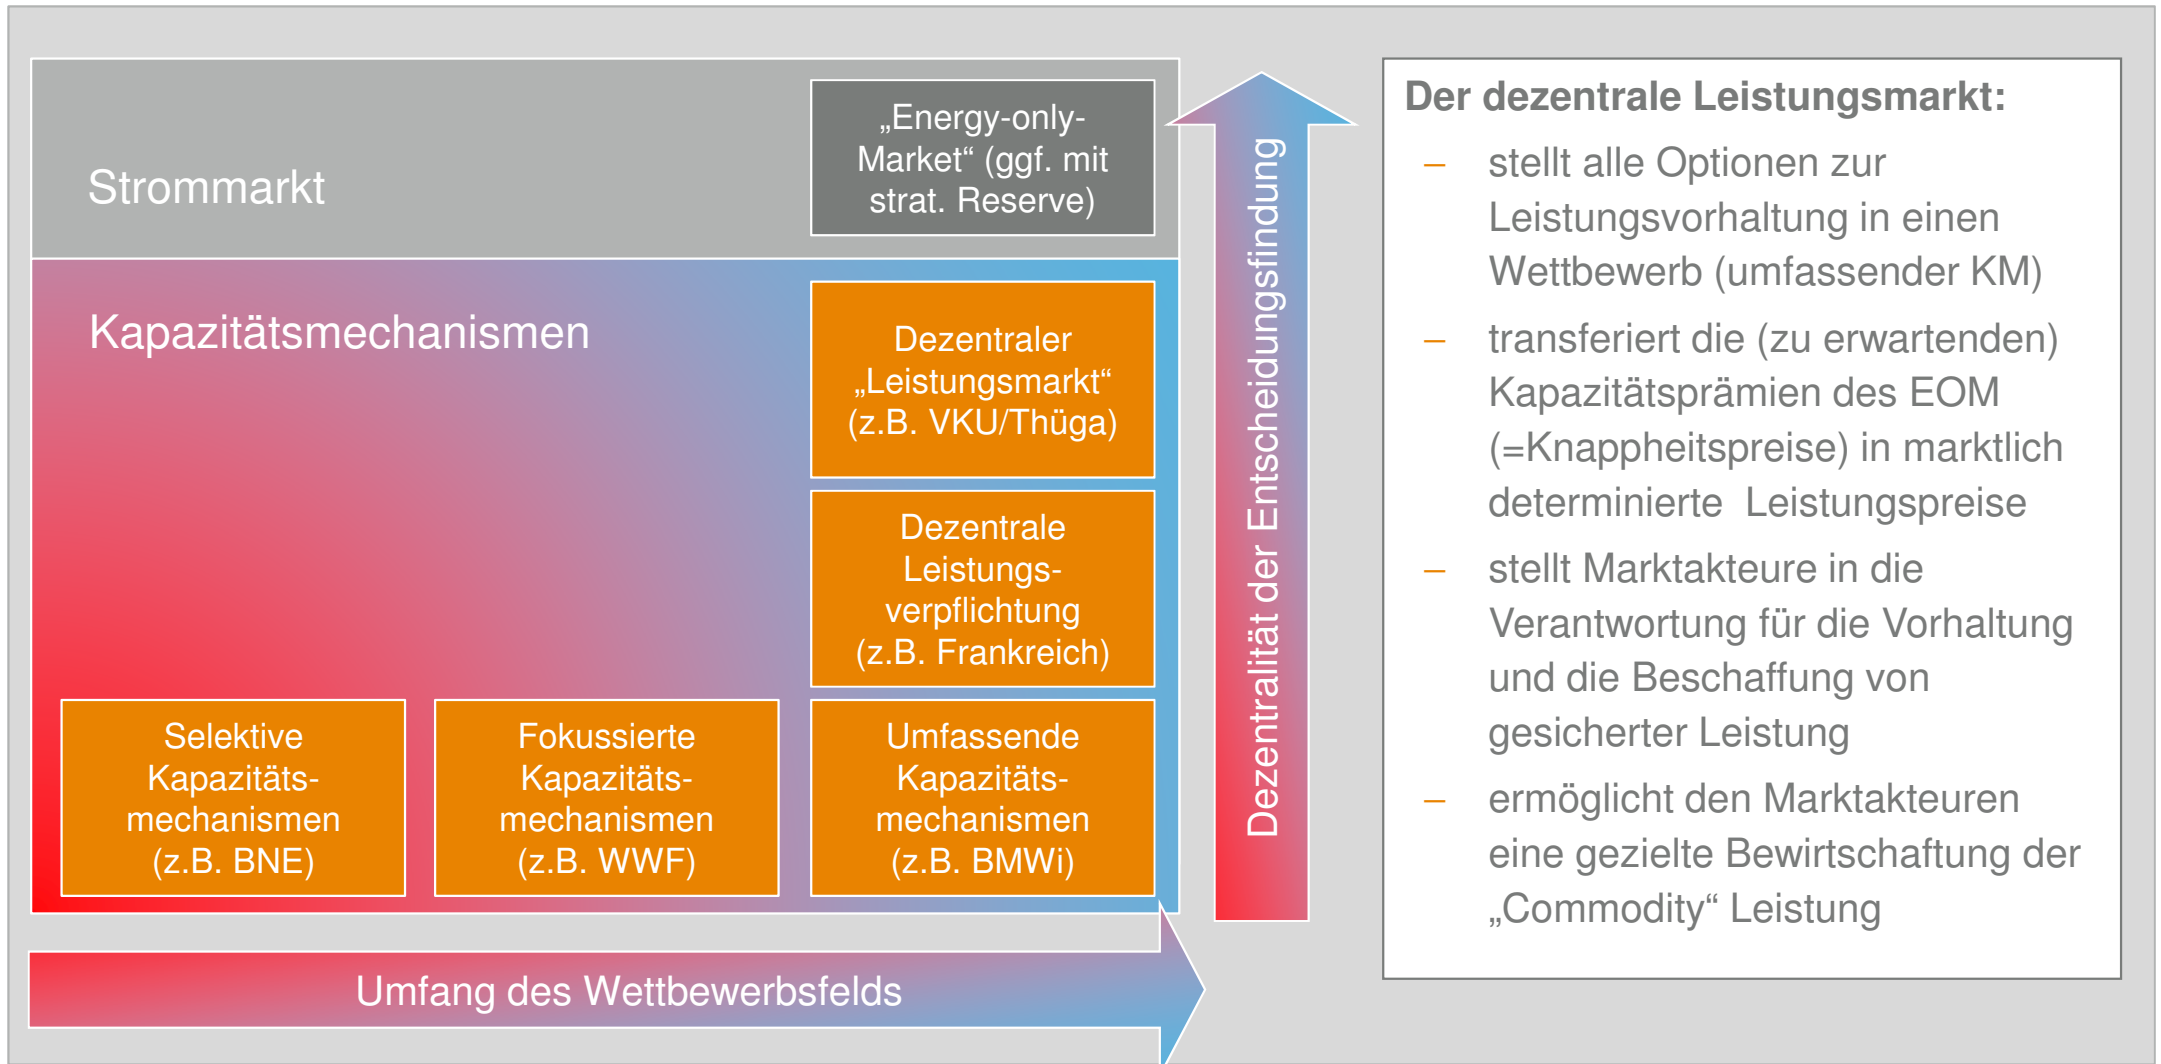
Strommarkt

„Energy-only-Market“ (ggf. mit strat. Reserve)

Kapazitätsmechanismen

Dezentraler „Leistungsmarkt“ (z.B. VKU/Thüga)

Dezentrale Leistungsverpflichtung (z.B. Frankreich)

Selektive Kapazitätsmechanismen (z.B. BNE)

Fokussierte Kapazitätsmechanismen (z.B. WWF)

Umfassende Kapazitätsmechanismen (z.B. BMWi)

Umfang des Wettbewerbsfelds

Dezentralität der Entscheidungsfindung

Der dezentrale Leistungsmarkt:

– stellt alle Optionen zur Leistungsvorhaltung in einen Wettbewerb (umfassender KM)

– transferiert die (zu erwartenden) Kapazitätsprämien des EOM (=Knappheitspreise) in marktlich determinierte Leistungspreise

– stellt Marktakteure in die Verantwortung für die Vorhaltung und die Beschaffung von gesicherter Leistung

– ermöglicht den Marktakteuren eine gezielte Bewirtschaftung der „Commodity“ Leistung